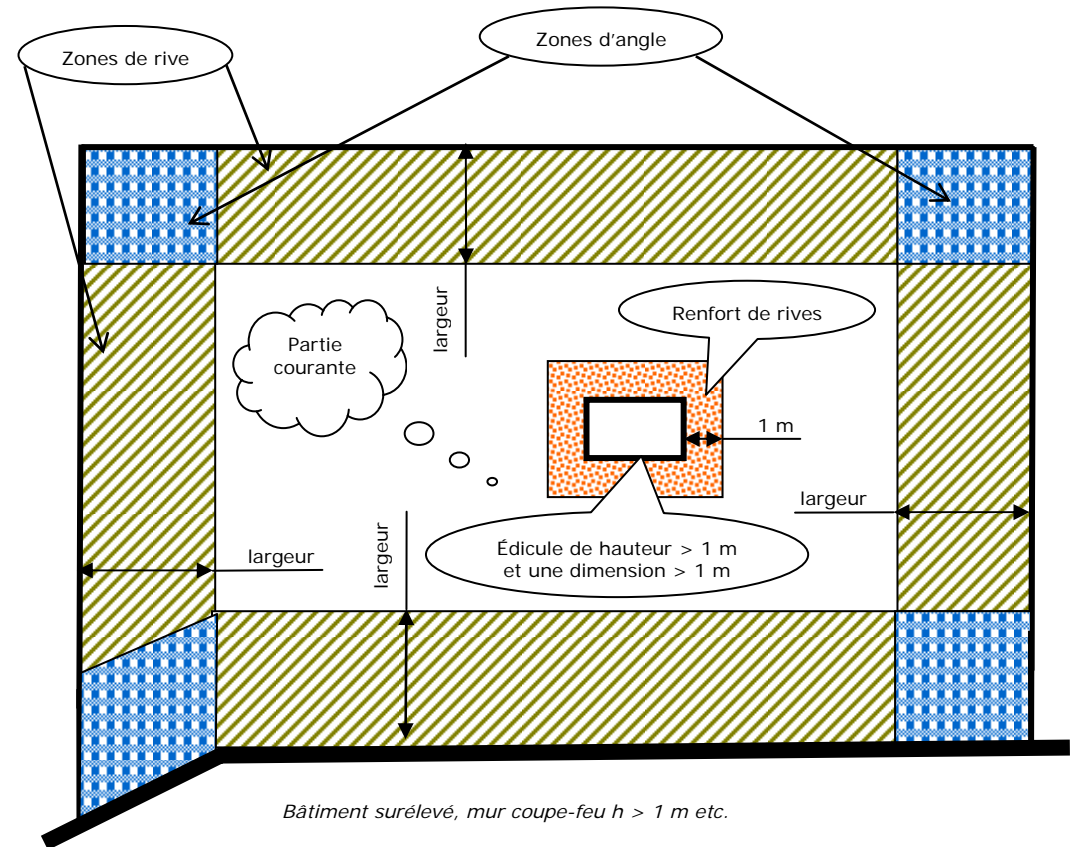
Zones de rive

Zones d’angle

largeur

Renfort de rives

Partie courante

1 m

largeur

largeur

largeur

Édicule de hauteur > 1 m et une dimension > 1 m

Bâtiment surélevé, mur coupe-feu h > 1 m etc.